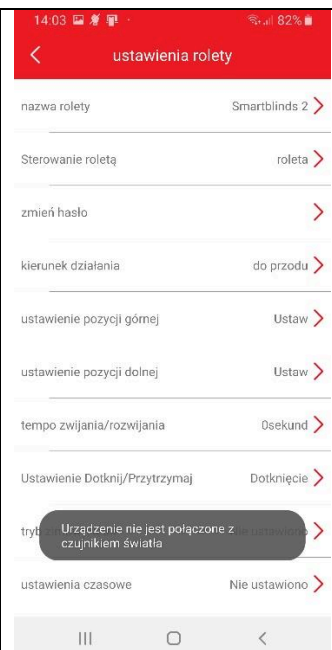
14:03 82%

ustawienia rolety

nazwa rolety Smartblinds 2

Sterowanie roletą roleta

zmień hasło

kierunek działania do przodu

ustawienie pozycji górnej Ustaw

ustawienie pozycji dolnej Ustaw

tempo zwijania/rozwijania 0sekund

Ustawienie Dotknij/Przytrzymaj Dotknięcie

tryb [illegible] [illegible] ustawiono

Urządzenie nie jest połączone z czujnikiem światła

ustawienia czasowe Nie ustawiono